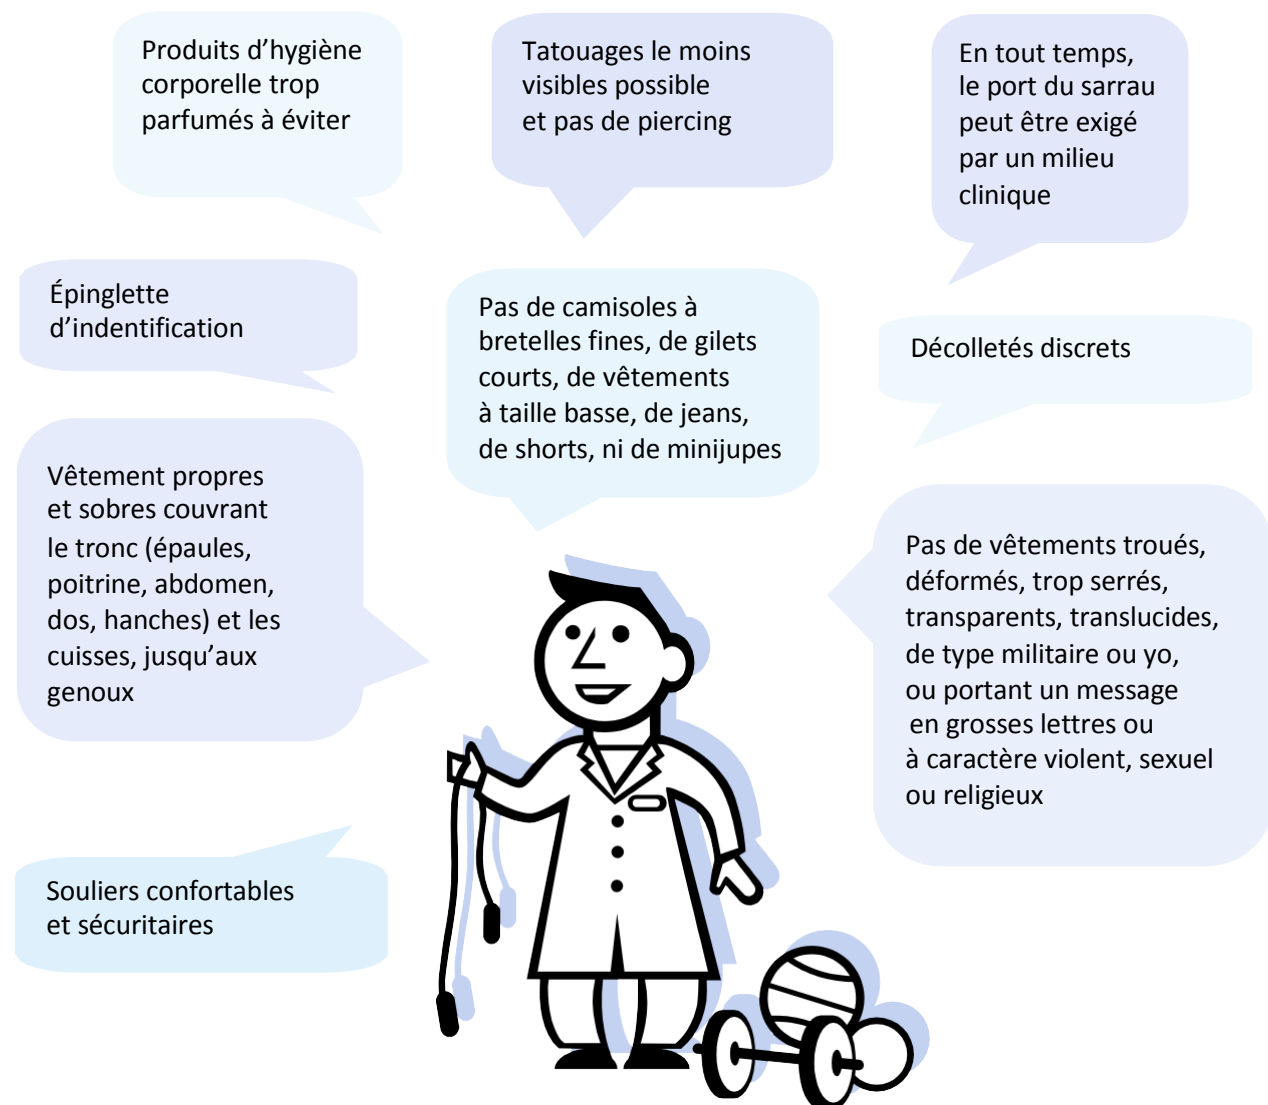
Produits d’hygiène corporelle trop parfumés à éviter

Tatouages le moins visibles possible et pas de piercing

En tout temps, le port du sarrau peut être exigé par un milieu clinique

Épinglette d’indentification

Pas de camisoles à bretelles fines, de gilets courts, de vêtements à taille basse, de jeans, de shorts, ni de minijupes

Décolletés discrets

Vêtement propres et sobres couvrant le tronc (épaules, poitrine, abdomen, dos, hanches) et les cuisses, jusqu’aux genoux

Pas de vêtements troués, déformés, trop serrés, transparents, translucides, de type militaire ou yo, ou portant un message en grosses lettres ou à caractère violent, sexuel ou religieux

Souliers confortables et sécuritaires